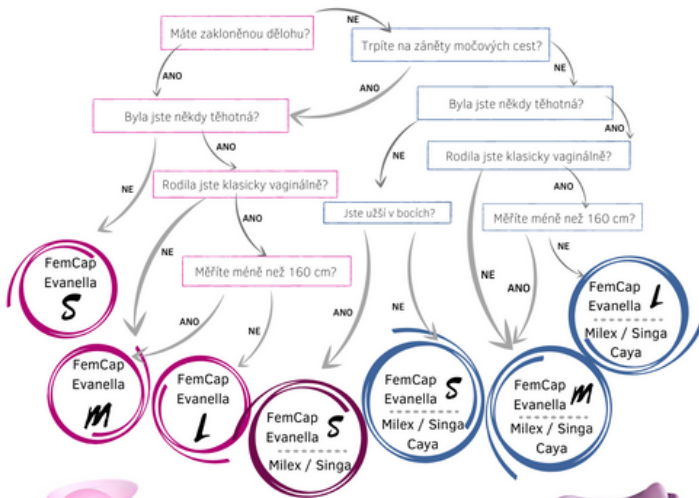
Máte zakloněnou dělohu?

NE

Trpíte na záněty močových cest?

ANO

ANO

NE

Byla jste někdy těhotná?

Byla jste někdy těhotná?

ANO

NE

Rodila jste klasicky vaginálně?

NE

Rodila jste klasicky vaginálně?

ANO

Jste užší v bocích?

Měříte méně než 160 cm?

ANO

NE

FemCap
Evanella
S

Měříte méně než 160 cm?

NE

ANO

NE

NE

ANO

FemCap
Evanella
L
Milex / Singa
Caya

ANO

NE

ANO

FemCap
Evanella
M

FemCap
Evanella
L

FemCap
Evanella
S
Milex / Singa

FemCap
Evanella
S
Milex / Singa
Caya

FemCap
Evanella
M
Milex / Singa
Caya